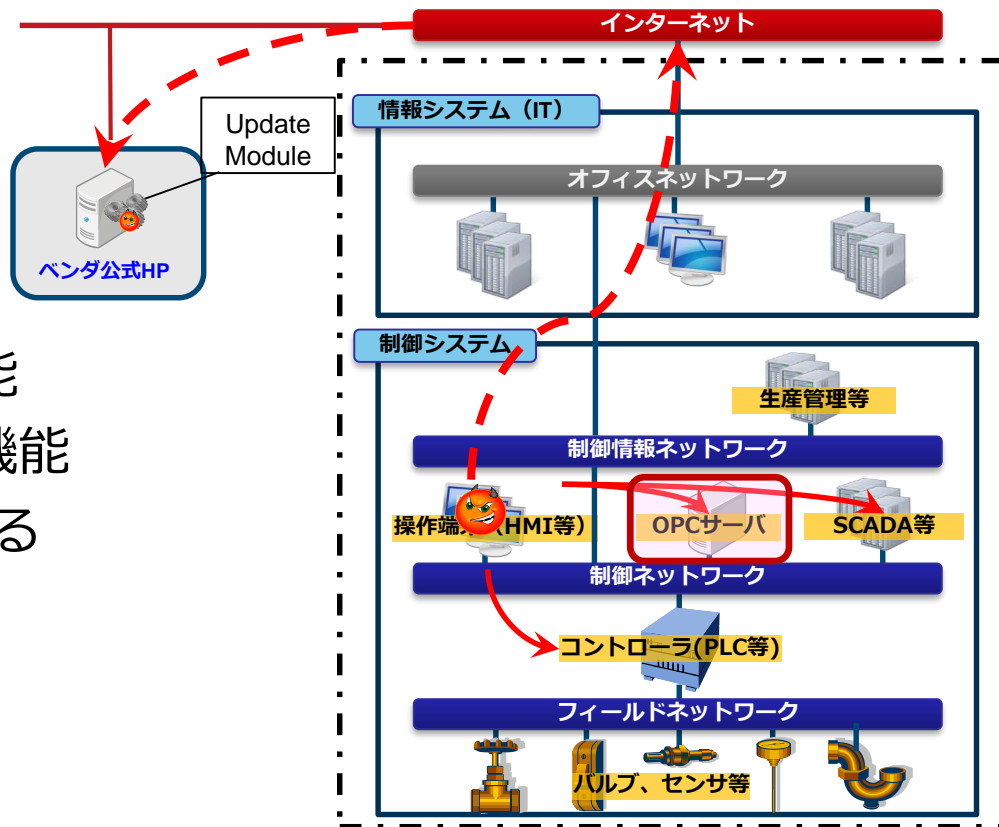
インターネット

Update Module

ベンダ公式HP

情報システム（IT）

オフィスネットワーク

能
機能
る

制御システム

生産管理等

制御情報ネットワーク

操作端末(HMI等)

OPCサーバ

SCADA等

制御ネットワーク

コントローラ(PLC等)

フィールドネットワーク

バルブ、センサ等